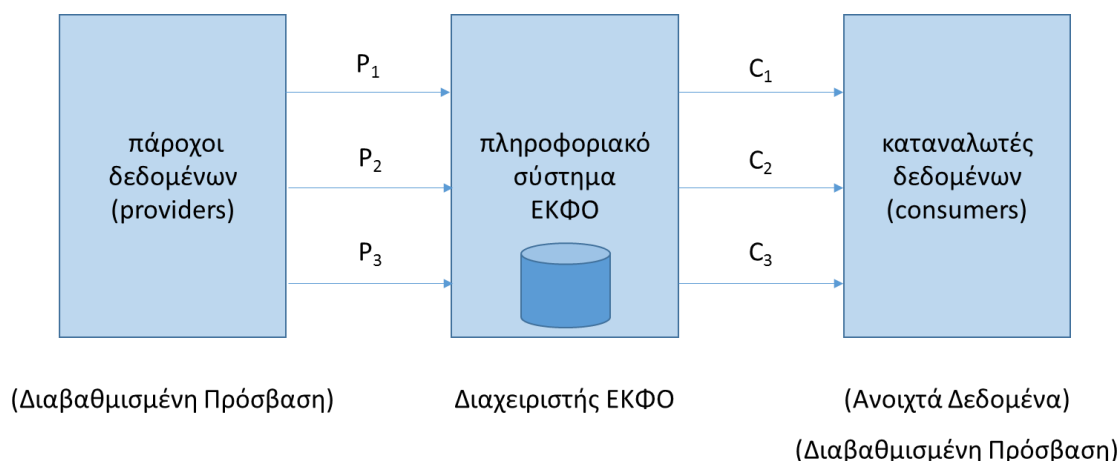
πάροχοι δεδομένων (providers)

$P_1$

$P_2$

$P_3$

πληροφοριακό σύστημα ΕΚΦΟ

$C_1$

$C_2$

$C_3$

καταναλωτές δεδομένων (consumers)

(Διαβαθμισμένη Πρόσβαση)

Διαχειριστής ΕΚΦΟ

(Ανοιχτά Δεδομένα)

(Διαβαθμισμένη Πρόσβαση)